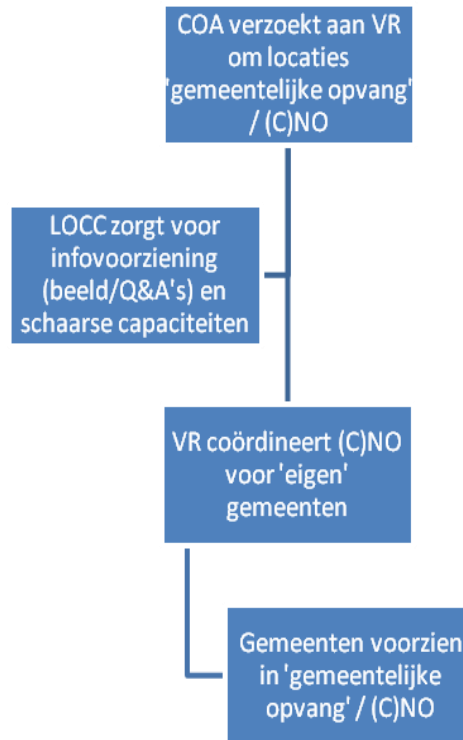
COA verzoekt aan VR om locaties 'gemeentelijke opvang' / (C)NO

LOCC zorgt voor infovoorziening (beeld/Q&A's) en schaarse capaciteiten

VR coördineert (C)NO voor 'eigen' gemeenten

Gemeenten voorzien in 'gemeentelijke opvang' / (C)NO